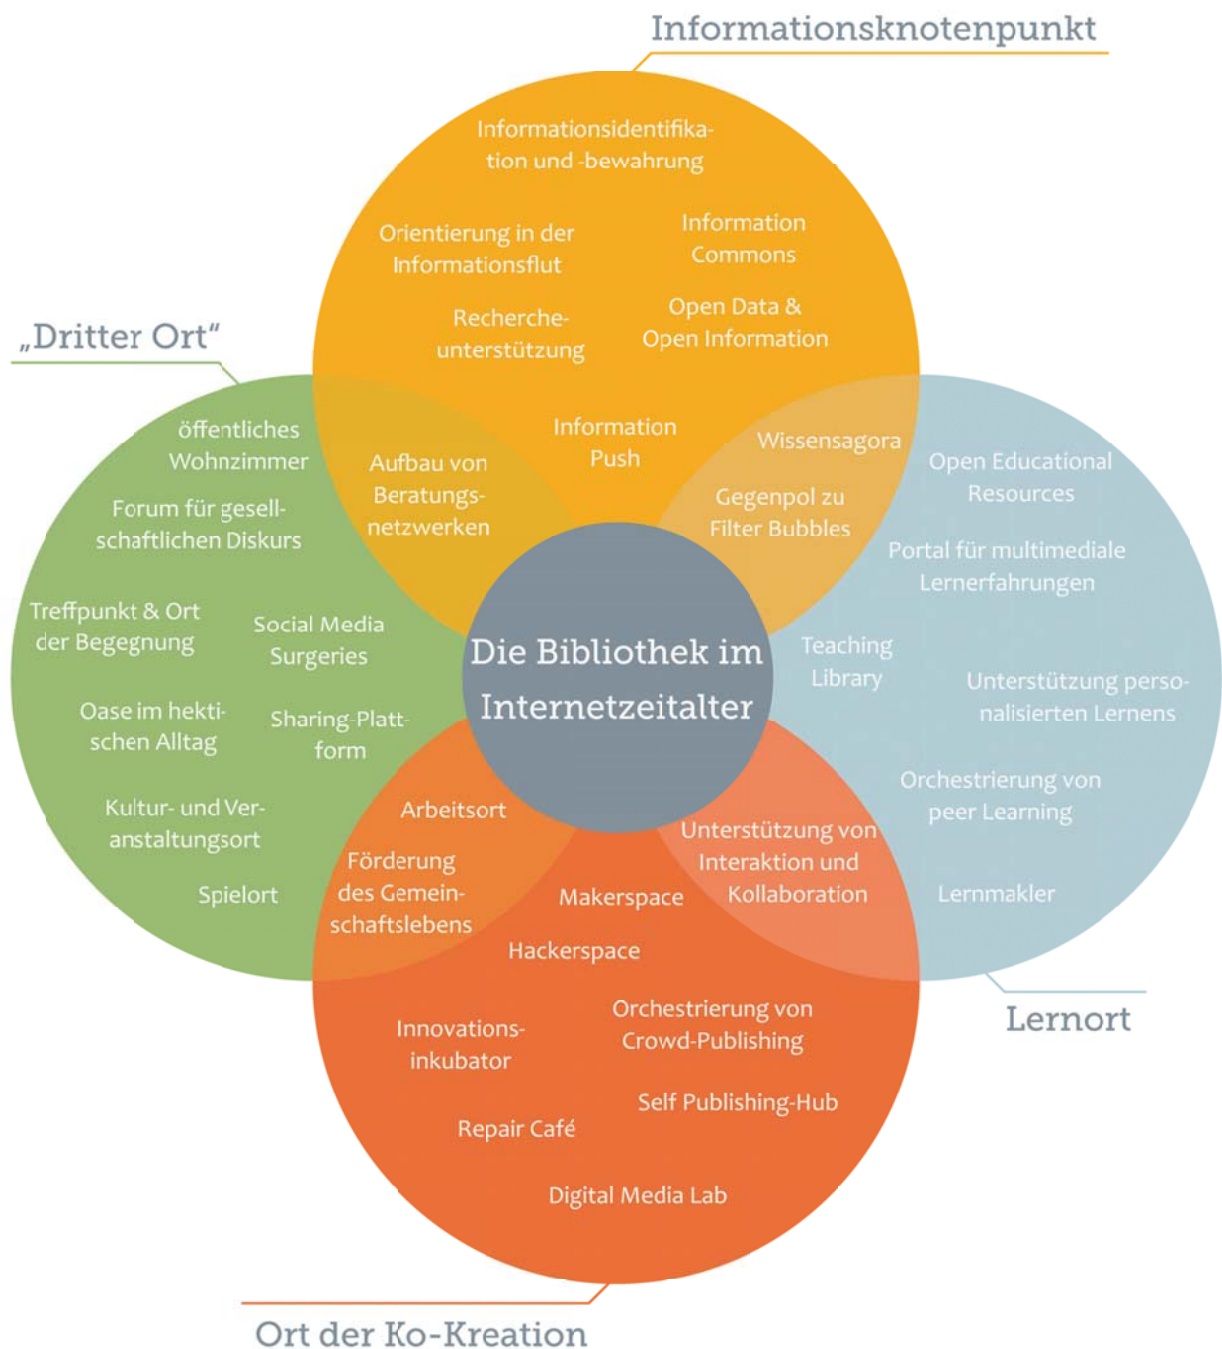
Informationsknotenpunkt

Informationsidentifikation und -bewahrung

Orientierung in der Informationsflut

Information Commons

Recherche-unterstützung

Open Data & Open Information

„Dritter Ort"

öffentliches Wohnzimmer

Aufbau von Beratungs-netzwerken

Information Push

Wissensagora

Gegenpol zu Filter Bubbles

Open Educational Resources

Forum für gesellschaftlichen Diskurs

Portal für multimediale Lernerfahrungen

Treffpunkt & Ort der Begegnung

Social Media Surgeries

Die Bibliothek im Internetzeitalter

Teaching Library

Unterstützung personalisierten Lernens

Oase im hektischen Alltag

Sharing-Plattform

Orchestrierung von peer Learning

Kultur- und Veranstaltungsort

Arbeitsort

Unterstützung von Interaktion und Kollaboration

Förderung des Gemeinschaftslebens

Spielort

Makerspace

Lernmakler

Hackerspace

Lernort

Innovations-inkubator

Orchestrierung von Crowd-Publishing

Self Publishing-Hub

Repair Café

Digital Media Lab

Ort der Ko-Kreation